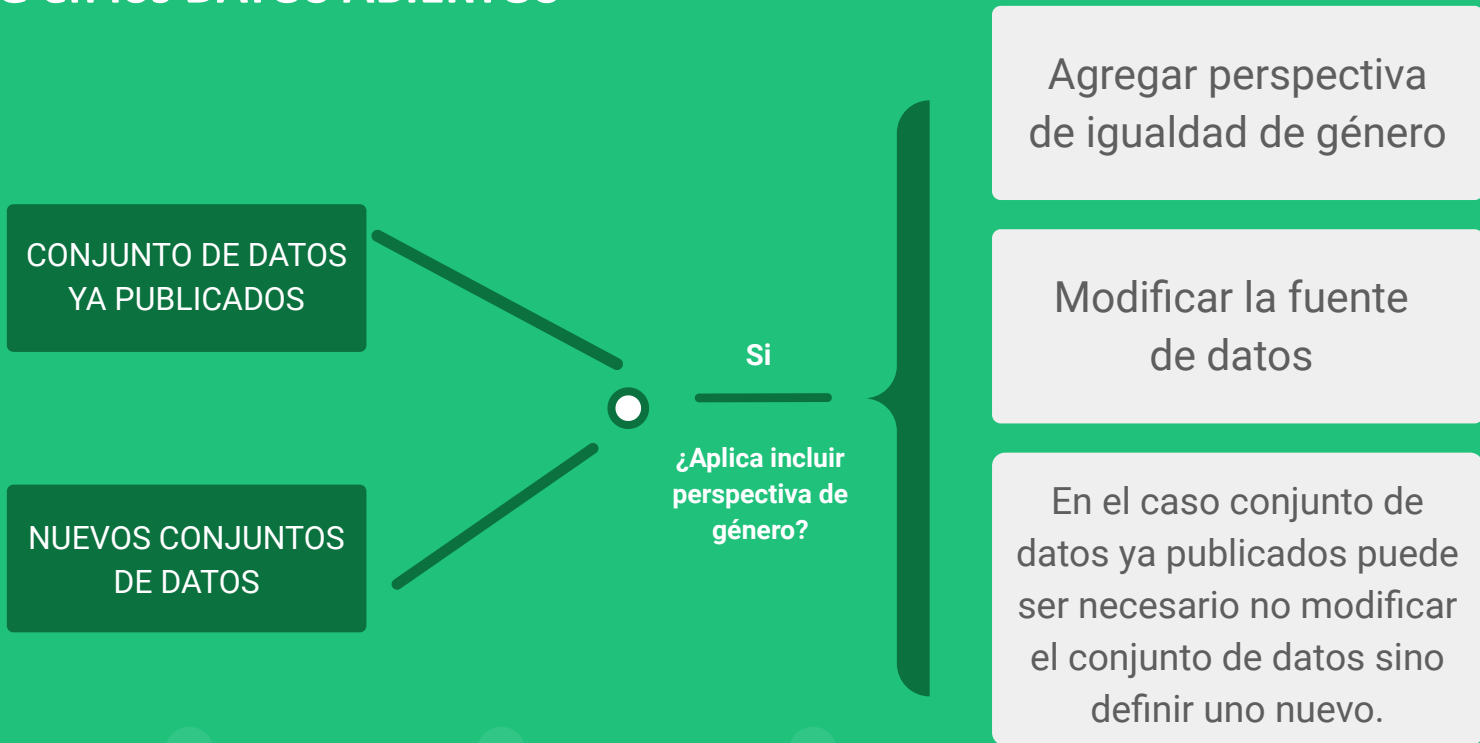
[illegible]

CONJUNTO DE DATOS YA PUBLICADOS

NUEVOS CONJUNTOS DE DATOS

Si

¿Aplica incluir perspectiva de género?

Agregar perspectiva de igualdad de género

Modificar la fuente de datos

En el caso conjunto de datos ya publicados puede ser necesario no modificar el conjunto de datos sino definir uno nuevo.